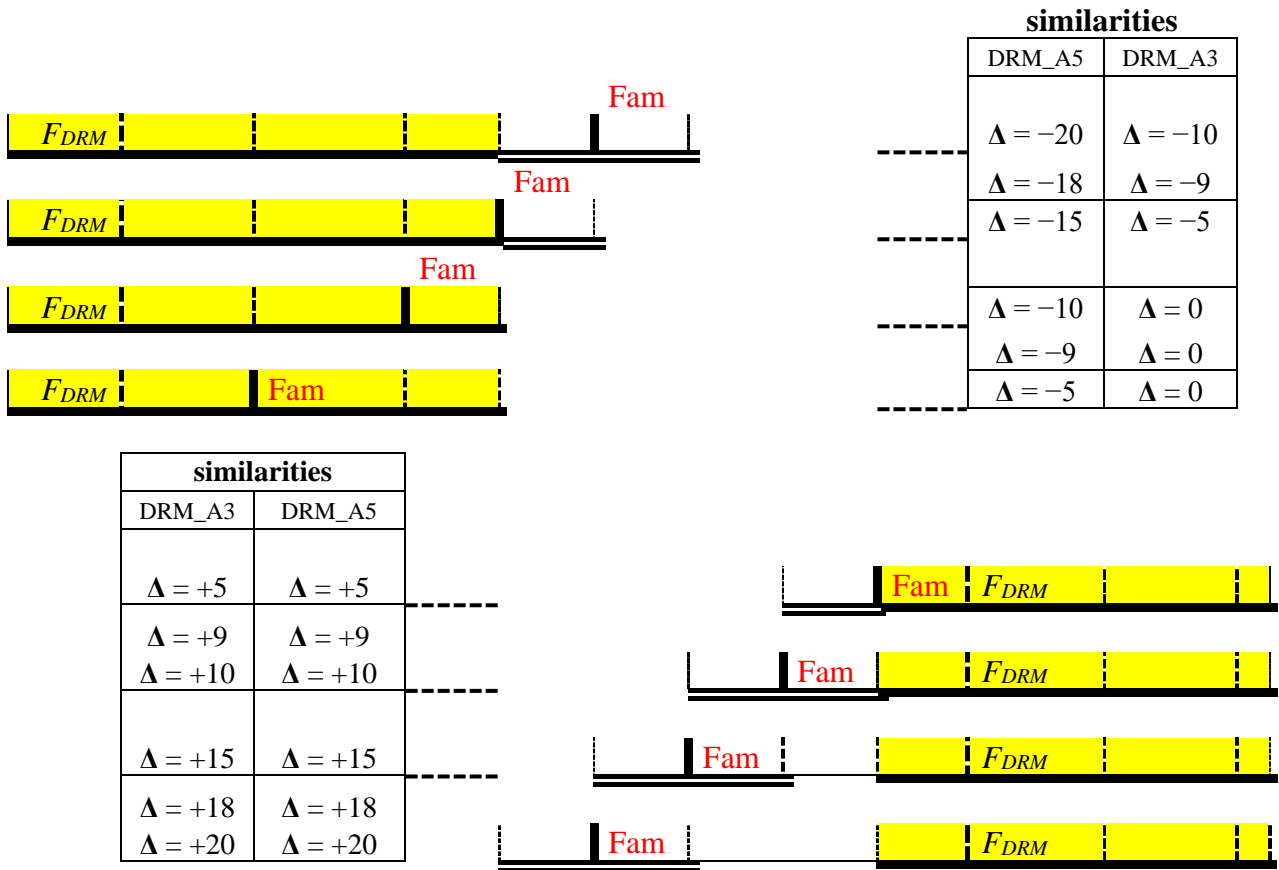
Fam

$F_{DRM}$

Fam

$F_{DRM}$

Fam

$F_{DRM}$

$F_{DRM}$ Fam

| similarities | |
|---|---|
| DRM_A5 | DRM_A3 |
| $\mathbf{\Delta} = -20$ $\mathbf{\Delta} = -18$ | $\mathbf{\Delta} = -10$ $\mathbf{\Delta} = -9$ |
| $\mathbf{\Delta} = -15$ | $\mathbf{\Delta} = -5$ |
| $\mathbf{\Delta} = -10$ $\mathbf{\Delta} = -9$ | $\mathbf{\Delta} = 0$ $\mathbf{\Delta} = 0$ |
| $\mathbf{\Delta} = -5$ | $\mathbf{\Delta} = 0$ |

| similarities | |
|---|---|
| DRM_A3 | DRM_A5 |
| $\mathbf{\Delta} = +5$ | $\mathbf{\Delta} = +5$ |
| $\mathbf{\Delta} = +9$ $\mathbf{\Delta} = +10$ | $\mathbf{\Delta} = +9$ $\mathbf{\Delta} = +10$ |
| $\mathbf{\Delta} = +15$ | $\mathbf{\Delta} = +15$ |
| $\mathbf{\Delta} = +18$ $\mathbf{\Delta} = +20$ | $\mathbf{\Delta} = +18$ $\mathbf{\Delta} = +20$ |

Fam $F_{DRM}$

Fam $F_{DRM}$

Fam $F_{DRM}$

Fam $F_{DRM}$